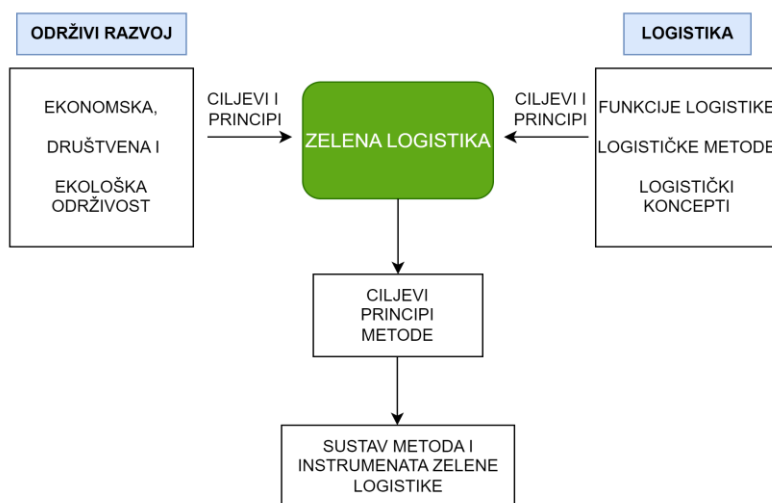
ODRŽIVI RAZVOJ

LOGISTIKA

EKONOMSKA,

DRUŠTVENA I

EKOLOŠKA ODRŽIVOST

CILJEVI I PRINCIPI

ZELENA LOGISTIKA

CILJEVI I PRINCIPI

FUNKCIJE LOGISTIKE

LOGISTIČKE METODE

LOGISTIČKI KONCEPTI

CILJEVI PRINCIPI METODE

SUSTAV METODA I INSTRUMENATA ZELENE LOGISTIKE